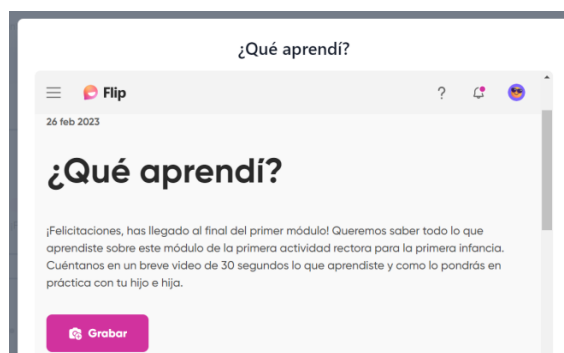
¿Qué aprendí?

Flip

?

26 feb 2023

¿Qué aprendí?

¡Felicitaciones, has llegado al final del primer módulo! Queremos saber todo lo que aprendiste sobre este módulo de la primera actividad rectora para la primera infancia. Cuéntanos en un breve video de 30 segundos lo que aprendiste y como lo pondrás en práctica con tu hijo e hija.

Grabar